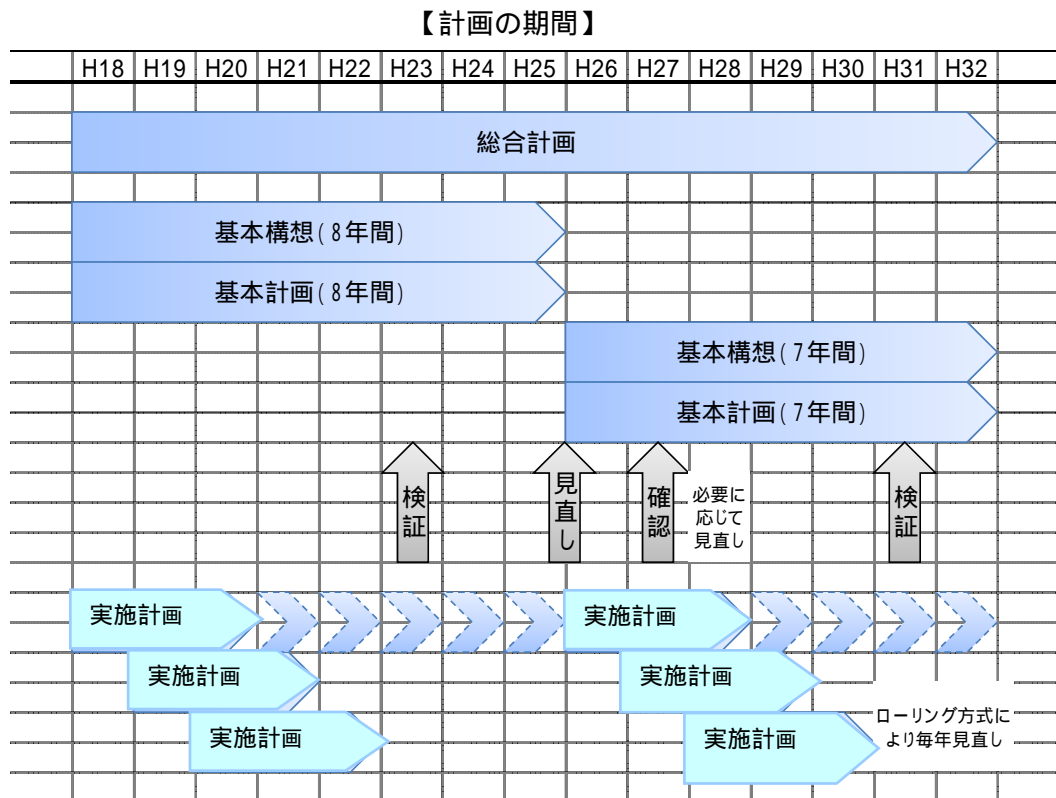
【計画の期間】

| H18 | H19 | H20 | H21 | H22 | H23 | H24 | H25 | H26 | H27 | H28 | H29 | H30 | H31 | H32 |
|---|---|---|---|---|---|---|---|---|---|---|---|---|---|---|

総合計画

基本構想(8年間)

基本計画(8年間)

基本構想(7年間)

基本計画(7年間)

検証

見直し

確認

必要に応じて見直し

検証

実施計画

実施計画

実施計画

実施計画

実施計画

実施計画

ローリング方式により毎年見直し